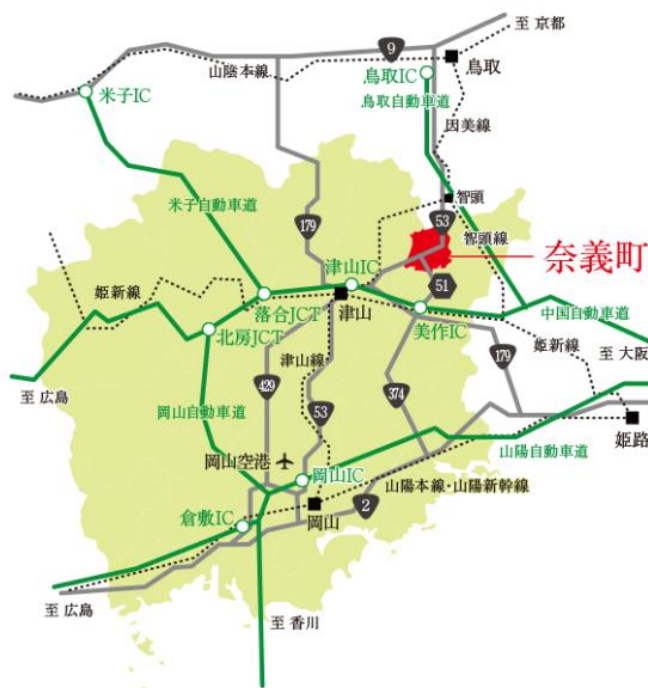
至 京都
9
山陰本線
鳥取IC
鳥取
鳥取自動車道
米子IC
因美線
智頭
米子自動車道
53
179
智頭線
奈義町
津山IC
51
姫新線
落合JCT
津山
中国自動車道
北房JCT
美作IC
姫新線
至 大阪
津山線
179
429
374
至 広島
53
岡山自動車道
姫路
山陽自動車道
岡山空港
岡山IC
2
山陽本線・山陽新幹線
倉敷IC
岡山
至 広島
至 香川